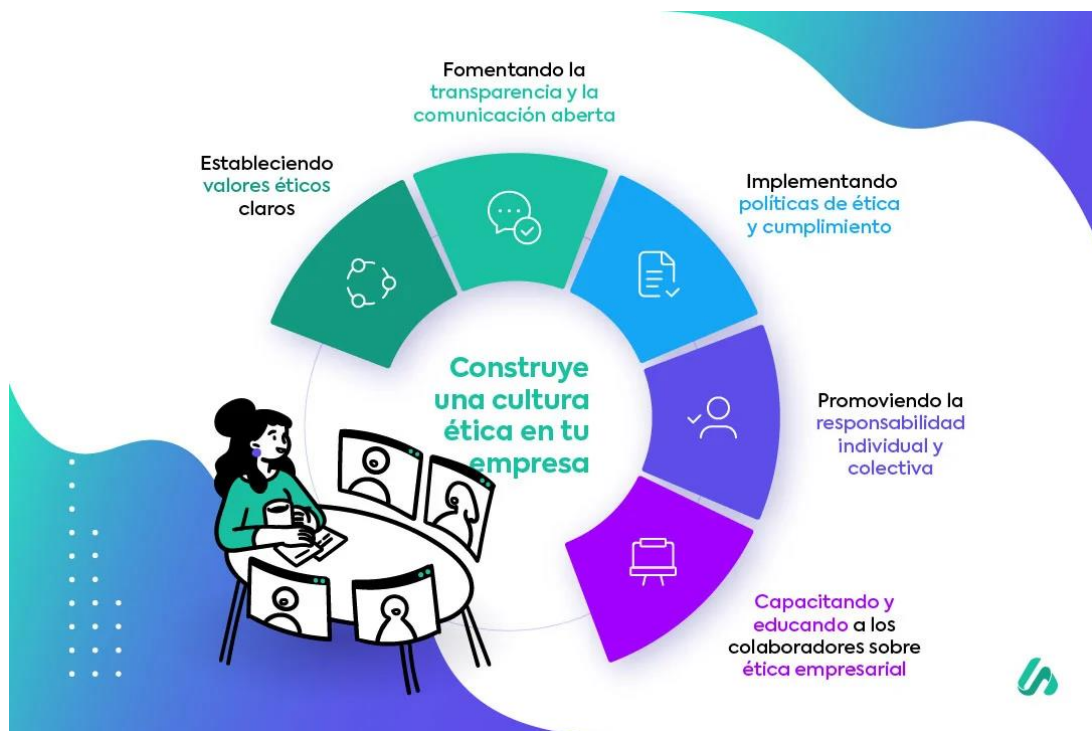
Construye una cultura ética en tu empresa

Estableciendo valores éticos claros

Fomentando la transparencia y la comunicación aberta

Implementando políticas de ética y cumplimiento

Promoviendo la responsabilidad individual y colectiva

Capacitando y educando a los colaboradores sobre ética empresarial